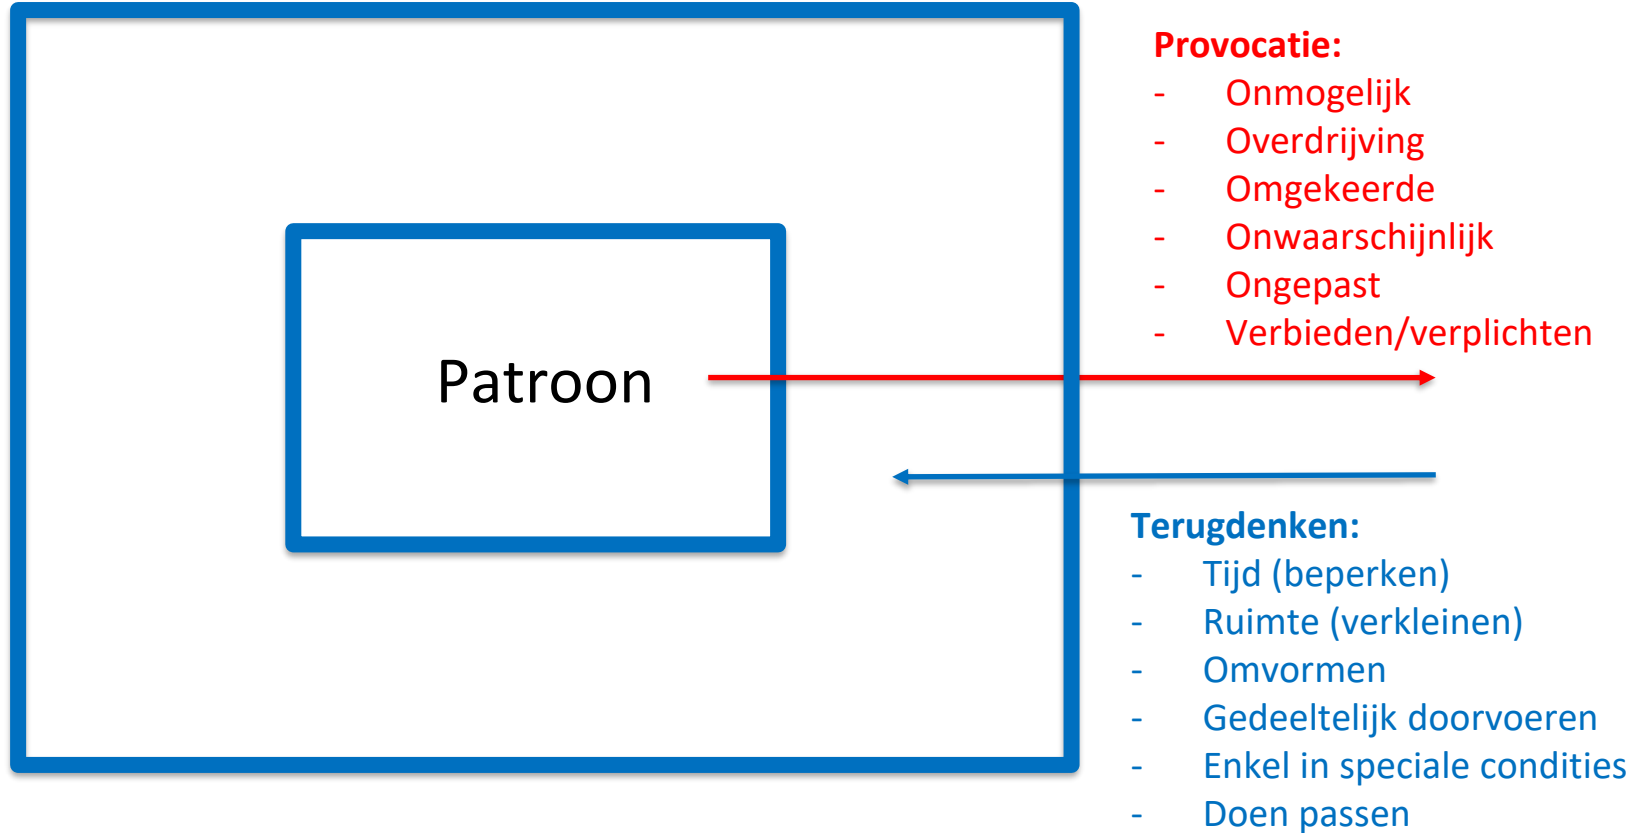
Patroon

**Provocatie:**
- Onmogelijk
- Overdrijving
- Omgekeerde
- Onwaarschijnlijk
- Ongepast
- Verbieden/verplichten

**Terugdenken:**
- Tijd (beperken)
- Ruimte (verkleinen)
- Omvormen
- Gedeeltelijk doorvoeren
- Enkel in speciale condities
- Doen passen